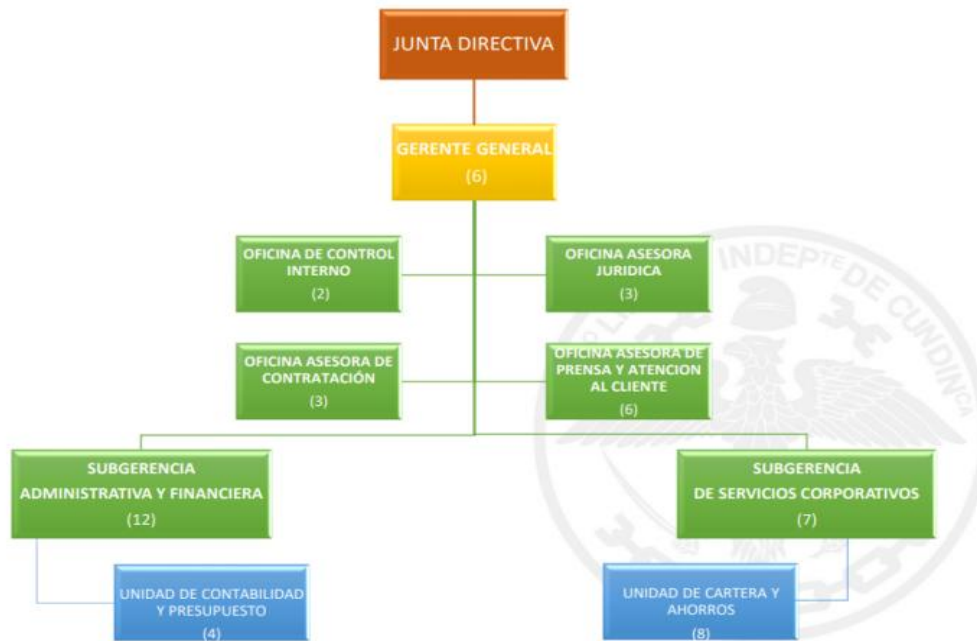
JUNTA DIRECTIVA

GERENTE GENERAL
(6)

OFICINA DE CONTROL INTERNO
(2)

OFICINA ASESORA JURIDICA
(3)

OFICINA ASESORA DE CONTRATACIÓN
(3)

OFICINA ASESORA DE PRENSA Y ATENCION AL CLIENTE
(6)

SUBGERENCIA ADMINISTRATIVA Y FINANCIERA
(12)

SUBGERENCIA DE SERVICIOS CORPORATIVOS
(7)

UNIDAD DE CONTABILIDAD Y PRESUPUESTO
(4)

UNIDAD DE CARTERA Y AHORROS
(8)

INDEPTE DE CUNDINA